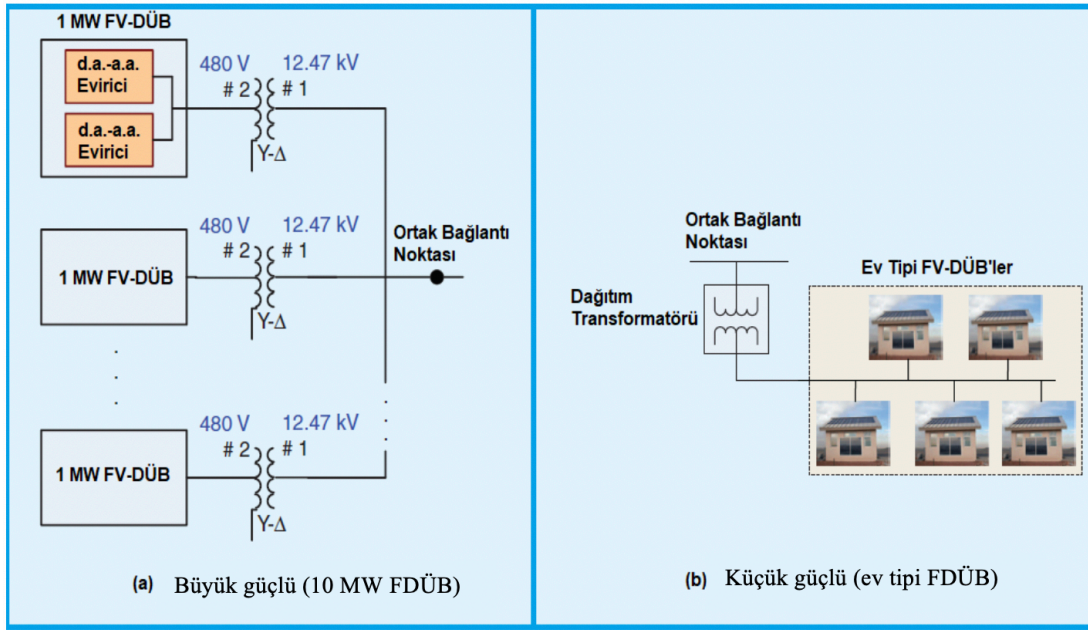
1 MW FV-DÜB

d.a.-a.a. Evirici

d.a.-a.a. Evirici

480 V

12.47 kV

# 2

# 1

Y-Δ

480 V

12.47 kV

# 2

# 1

Ortak Bağlantı Noktası

1 MW FV-DÜB

Y-Δ

480 V

12.47 kV

# 2

# 1

1 MW FV-DÜB

Y-Δ

(a) Büyük güçlü (10 MW FDÜB)

Ortak Bağlantı Noktası

Ev Tipi FV-DÜB'ler

Dağıtım Transformatörü

(b) Küçük güçlü (ev tipi FDÜB)